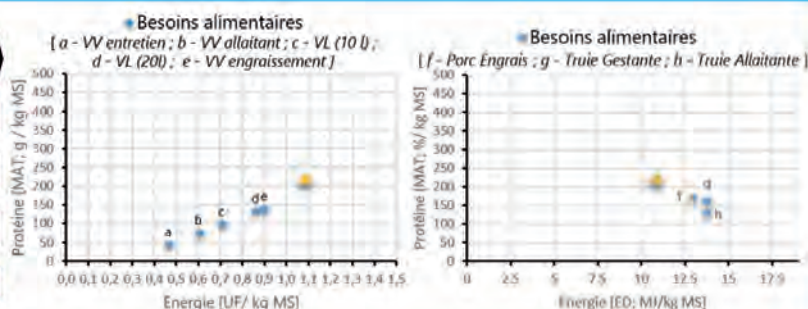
Besoins alimentaires
[ a - VV entretien ; b - VV allaitant ; c - VL (10 l) ; d - VL (20l) ; e - VV engraissement ]

Protéine [MAT, g / kg MS]
500
450
400
350
300
250
200
150
100
50
0

a
b
c
d
e

0,0 0,1 0,2 0,3 0,4 0,5 0,6 0,7 0,8 0,9 1,0 1,1 1,2 1,3 1,4 1,5
Energie [UF/ kg MS]

Besoins alimentaires
[ f - Porc Engrais ; g - Truie Gestante ; h - Truie Allaitante ]

Protéine [MAT, %/ kg MS]
500
450
400
350
300
250
200
150
100
50
0

f
g
h

0 2.5 5 7.5 10 12.5 15 17.5
Energie [ED; MJ/kg MS]